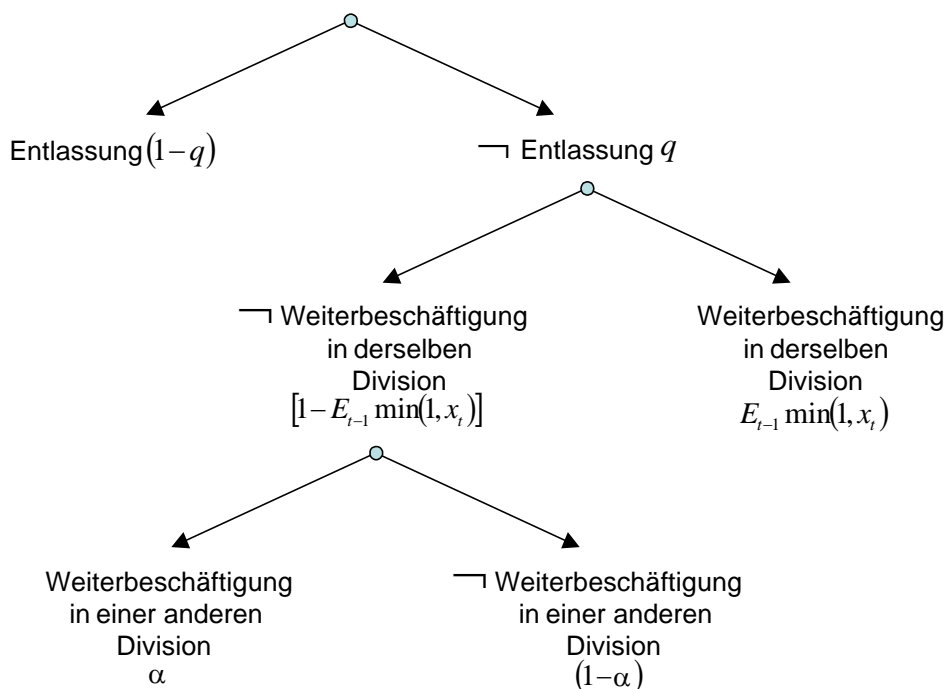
Entlassung $(1-q)$

$\neg$ Entlassung $q$

$\neg$ Weiterbeschäftigung in derselben Division $[1-E_{t-1}\min(1,x_t)]$

Weiterbeschäftigung in derselben Division $E_{t-1}\min(1,x_t)$

Weiterbeschäftigung in einer anderen Division $\alpha$

$\neg$ Weiterbeschäftigung in einer anderen Division $(1-\alpha)$